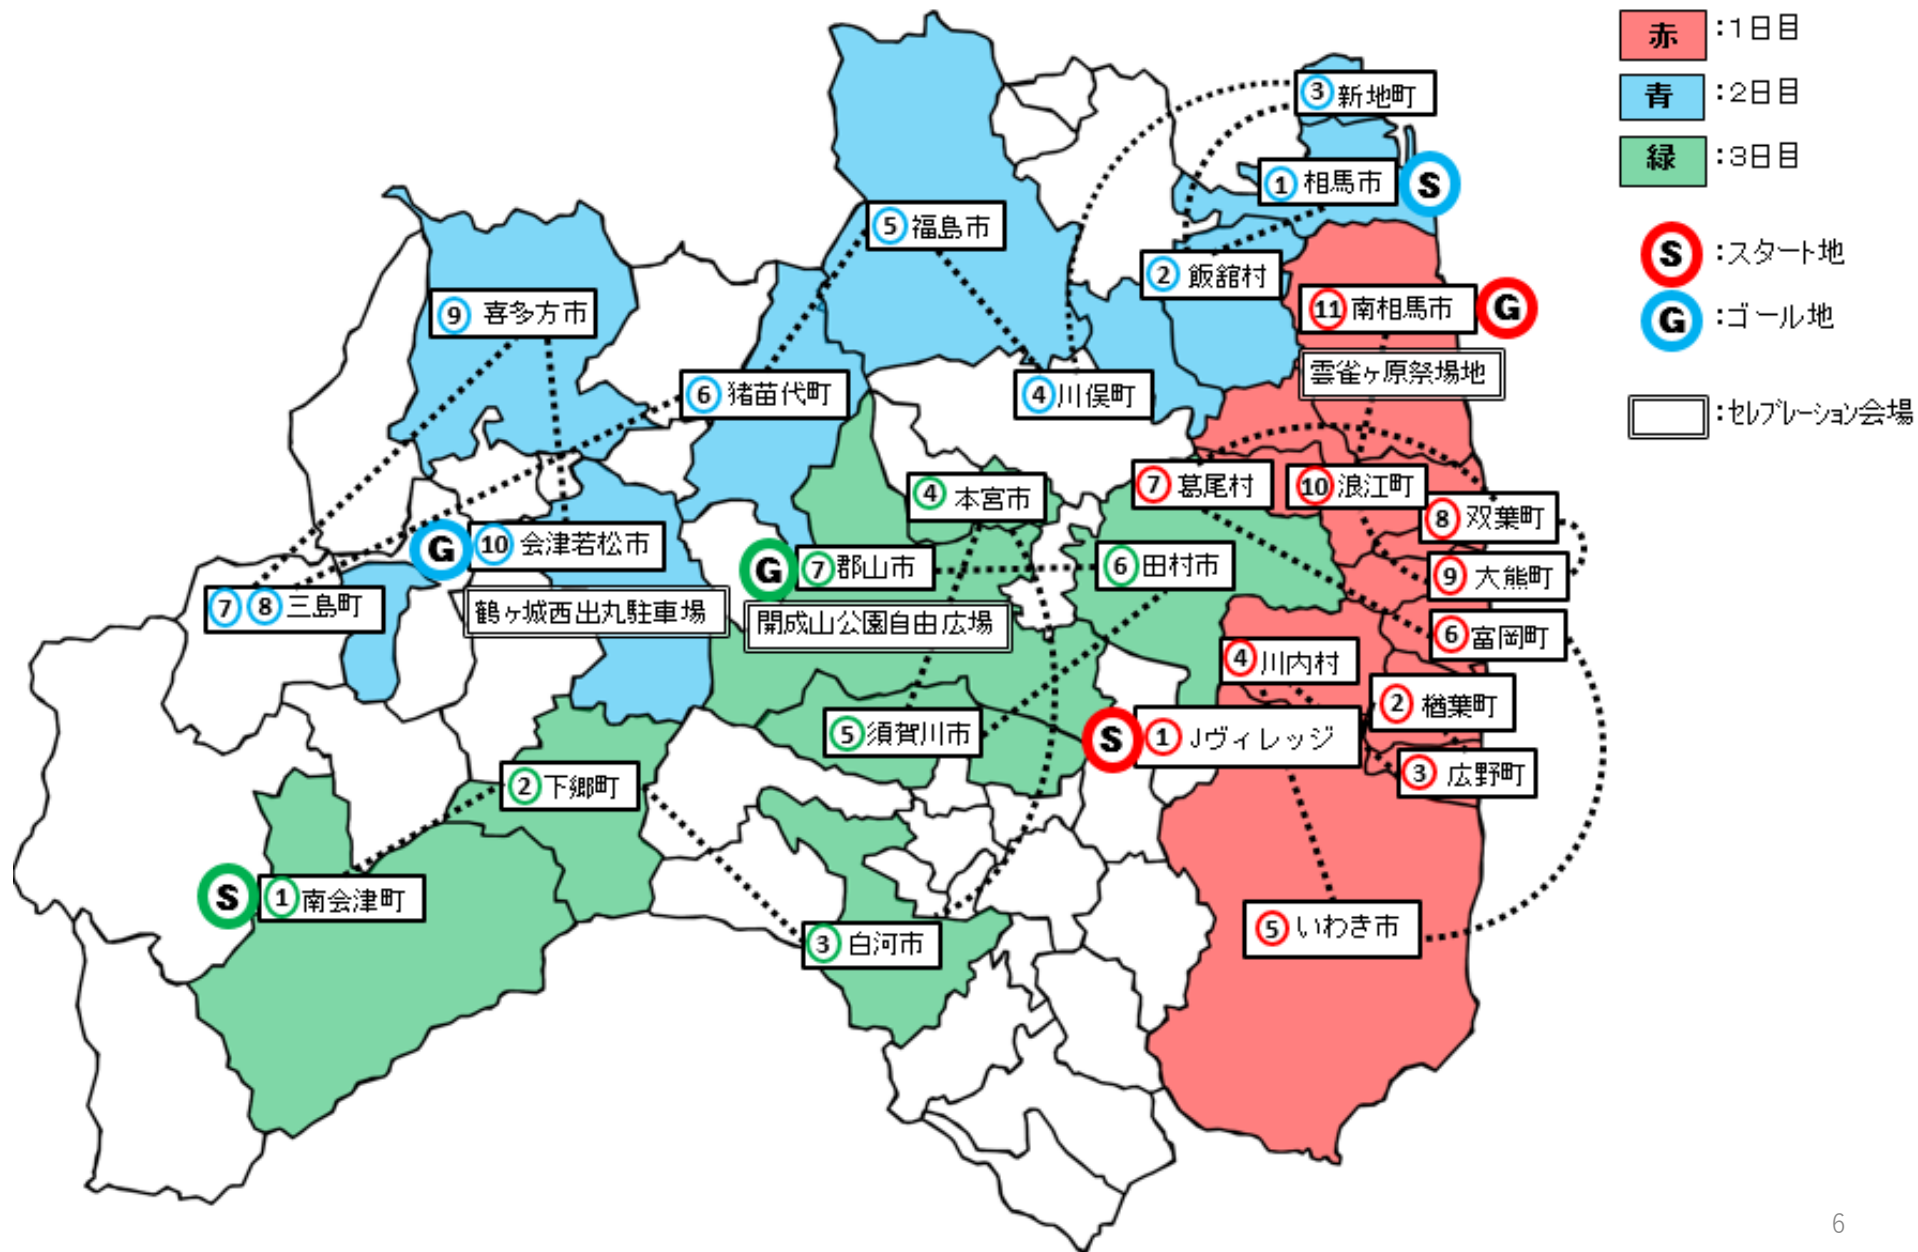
赤 :1日目
青 :2日目
緑 :3日目
S :スタート地
G :ゴール地
:セレブレーション会場

3 新地町
1 相馬市 S
5 福島市
2 飯舘村
11 南相馬市 G
雲雀ヶ原祭場地
9 喜多方市
6 猪苗代町
4 川俣町
4 本宮市
7 葛尾村
10 浪江町
8 双葉町
G 10 会津若松市
G 7 郡山市
6 田村市
9 大熊町
7 8 三島町
鶴ヶ城西出丸駐車場
開成山公園自由広場
6 富岡町
4 川内村
2 楢葉町
5 須賀川市
S 1 Jヴィレッジ
3 広野町
2 下郷町
S 1 南会津町
3 白河市
5 いわき市
6